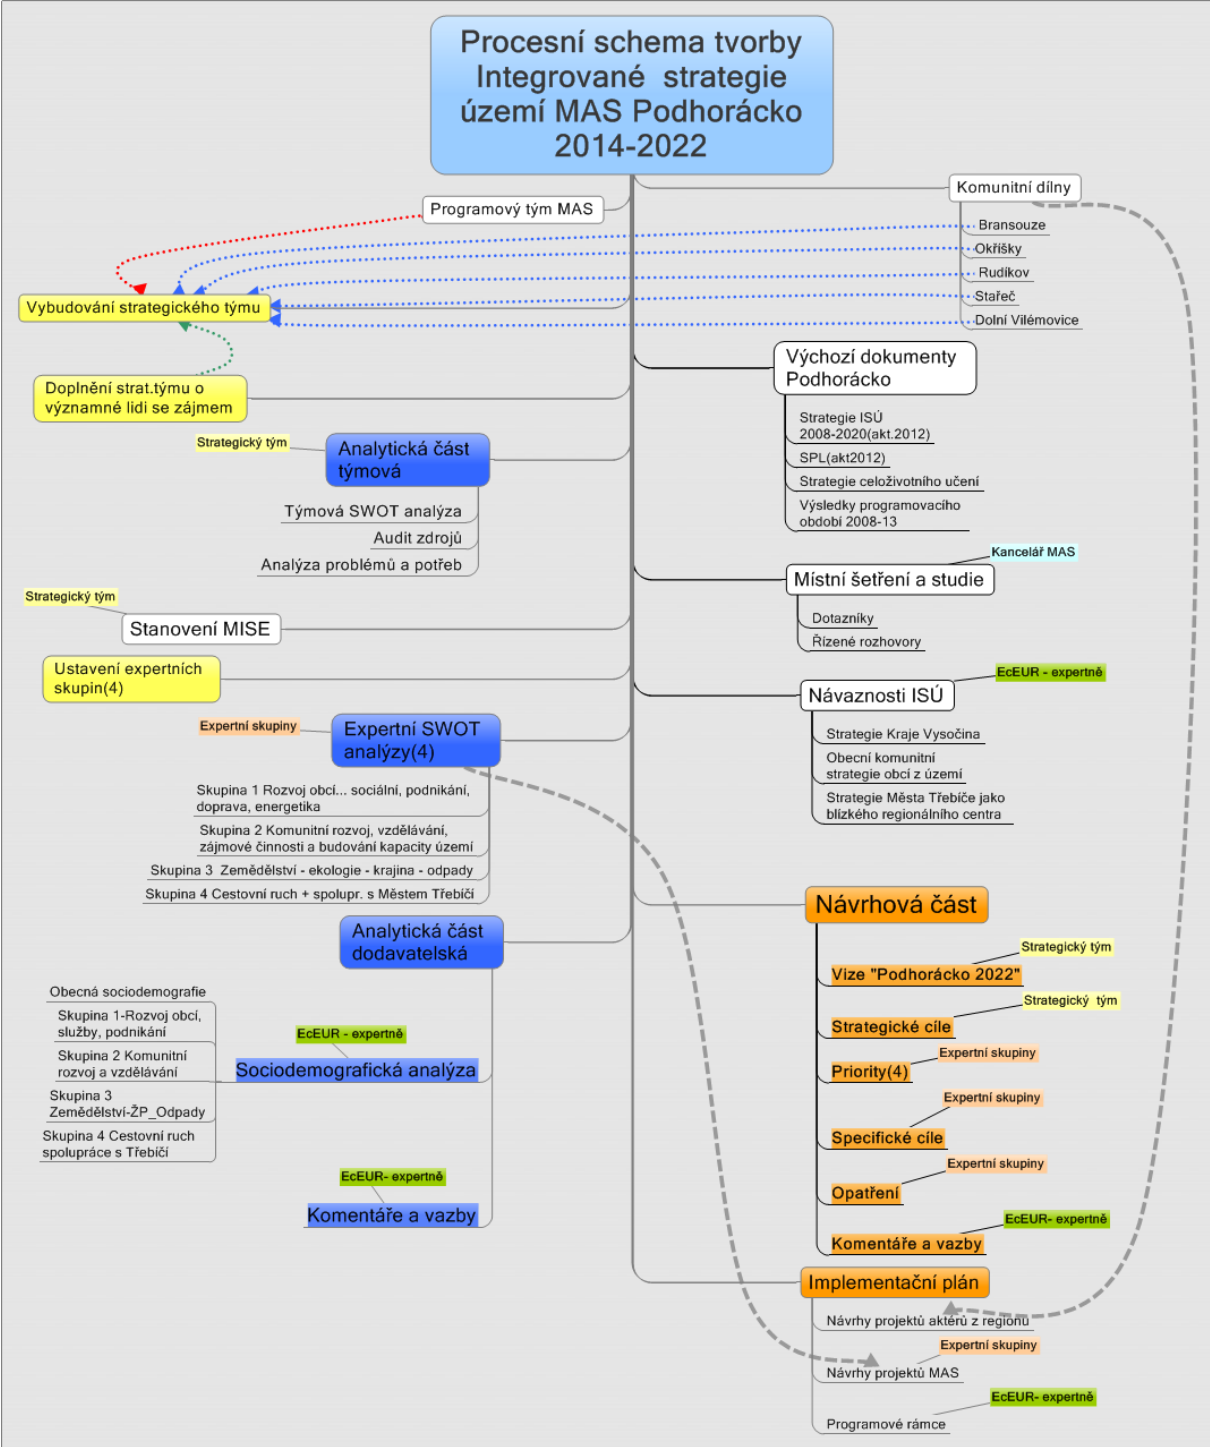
Procesní schema tvorby Integrované strategie území MAS Podhorácko 2014-2022

Programový tým MAS

Vybudování strategického týmu

Doplnění strat.týmu o významné lidi se zájmem

Strategický tým

Analytická část týmová

Týmová SWOT analýza

Audit zdrojů

Analýza problémů a potřeb

Strategický tým

Stanovení MISE

Ustavení expertních skupin(4)

Expertní skupiny

Expertní SWOT analýzy(4)

Skupina 1 Rozvoj obcí... sociální, podnikání, doprava, energetika

Skupina 2 Komunitní rozvoj, vzdělávání, zájmové činnosti a budování kapacity území

Skupina 3 Zemědělství - ekologie - krajina - odpady

Skupina 4 Cestovní ruch + spolupr. s Městem Třebíčí

Analytická část dodavatelská

Obecná sociodemografie

Skupina 1-Rozvoj obcí, služby, podnikání

Skupina 2 Komunitní rozvoj a vzdělávání

Skupina 3 Zemědělství-ŽP_Odpady

Skupina 4 Cestovní ruch spolupráce s Třebíčí

EcEUR - expertně

Sociodemografická analýza

EcEUR- expertně

Komentáře a vazby

Komunitní dílny

Bransouze

Okříšky

Rudíkov

Stařeč

Dolní Vilémovice

Výchozí dokumenty Podhorácko

Strategie ISÚ 2008-2020(akt.2012)

SPL(akt2012)

Strategie celoživotního učení

Výsledky programovacího období 2008-13

Kancelář MAS

Místní šetření a studie

Dotazníky

Řízené rozhovory

EcEUR - expertně

Návaznosti ISÚ

Strategie Kraje Vysočina

Obecní komunitní strategie obcí z území

Strategie Města Třebíče jako blízkého regionálního centra

Návrhová část

Strategický tým

Vize "Podhorácko 2022"

Strategický tým

Strategické cíle

Expertní skupiny

Priority(4)

Expertní skupiny

Specifické cíle

Expertní skupiny

Opatření

EcEUR- expertně

Komentáře a vazby

Implementační plán

Návrhy projektů aktérů z regionu

Expertní skupiny

Návrhy projektů MAS

EcEUR- expertně

Programové rámce